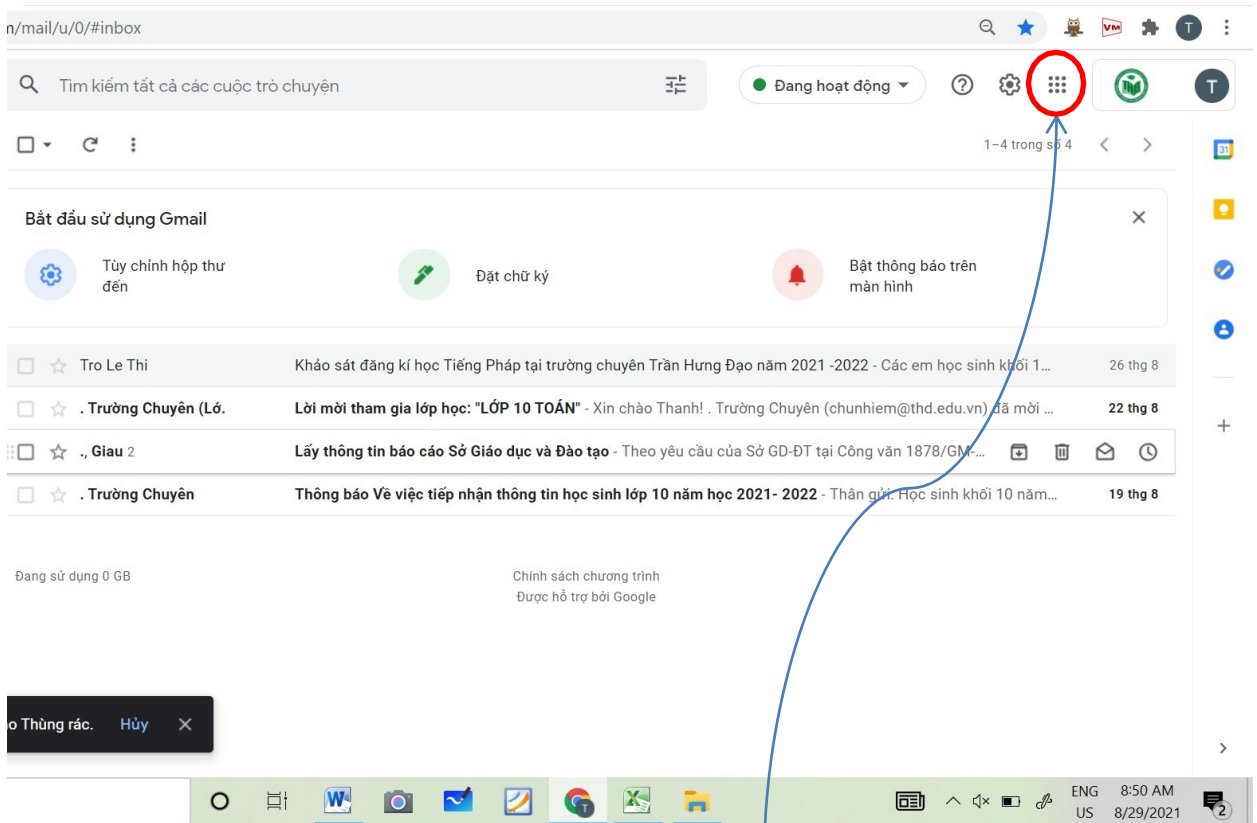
n/mail/u/0/#inbox

VM

T

Tìm kiếm tất cả các cuộc trò chuyện

Đang hoạt động

T

1–4 trong số 4

31

Bắt đầu sử dụng Gmail

Tùy chỉnh hộp thư đến

Đặt chữ ký

Bật thông báo trên màn hình

Tro Le Thi | Khảo sát đăng kí học Tiếng Pháp tại trường chuyên Trần Hưng Đạo năm 2021 -2022 - Các em học sinh khối 1... | 26 thg 8

. Trường Chuyên (Lớ. | Lời mời tham gia lớp học: "LỚP 10 TOÁN" - Xin chào Thanh! . Trường Chuyên (chunhiem@thd.edu.vn) đã mời ... | 22 thg 8

., Giau 2 | Lấy thông tin báo cáo Sở Giáo dục và Đào tạo - Theo yêu cầu của Sở GD-ĐT tại Công văn 1878/GM-...

. Trường Chuyên | Thông báo Về việc tiếp nhận thông tin học sinh lớp 10 năm học 2021- 2022 - Thân gửi: Học sinh khối 10 năm... | 19 thg 8

Đang sử dụng 0 GB

Chính sách chương trình
Được hỗ trợ bởi Google

o Thùng rác. Hủy

ENG US 8:50 AM 8/29/2021 2